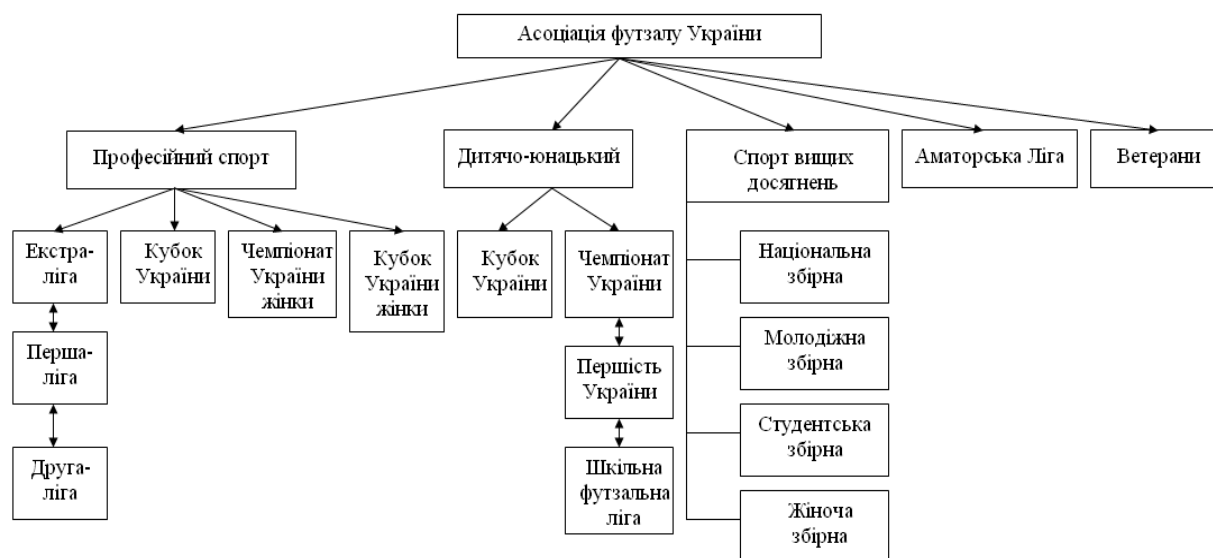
Асоціація футзалу України

Професійний спорт

Дитячо-юнацький

Спорт вищих досягнень

Аматорська Ліга

Ветерани

Екстра-ліга

Перша-ліга

Друга-ліга

Кубок України

Чемпіонат України жінки

Кубок України жінки

Кубок України

Чемпіонат України

Першість України

Шкільна футзальна ліга

Національна збірна

Молодіжна збірна

Студентська збірна

Жіноча збірна